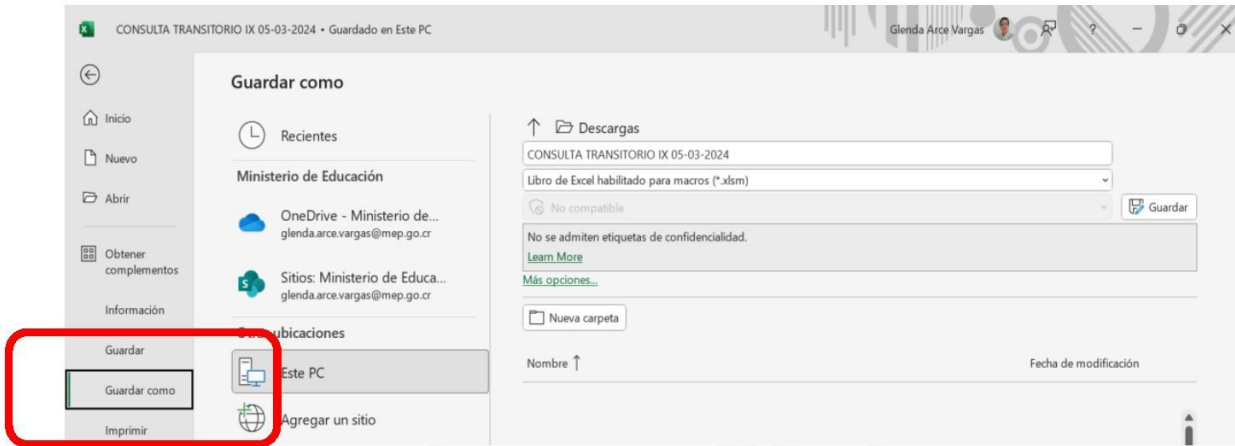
CONSULTA TRANSITORIO IX 05-03-2024 • Guardado en Este PC

Glenda Arce Vargas

?

Guardar como

Inicio

Nuevo

Abrir

Obtener complementos

Información

Guardar

Guardar como

Imprimir

Recientes

Ministerio de Educación

OneDrive - Ministerio de...
glenda.arce.vargas@mep.go.cr

Sitios: Ministerio de Educa...
glenda.arce.vargas@mep.go.cr

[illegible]ubicaciones

Este PC

Agregar un sitio

Descargas

CONSULTA TRANSITORIO IX 05-03-2024

Libro de Excel habilitado para macros (*.xlsm)

No compatible

Guardar

No se admiten etiquetas de confidencialidad.
Learn More

Más opciones...

Nueva carpeta

Nombre ↑

Fecha de modificación